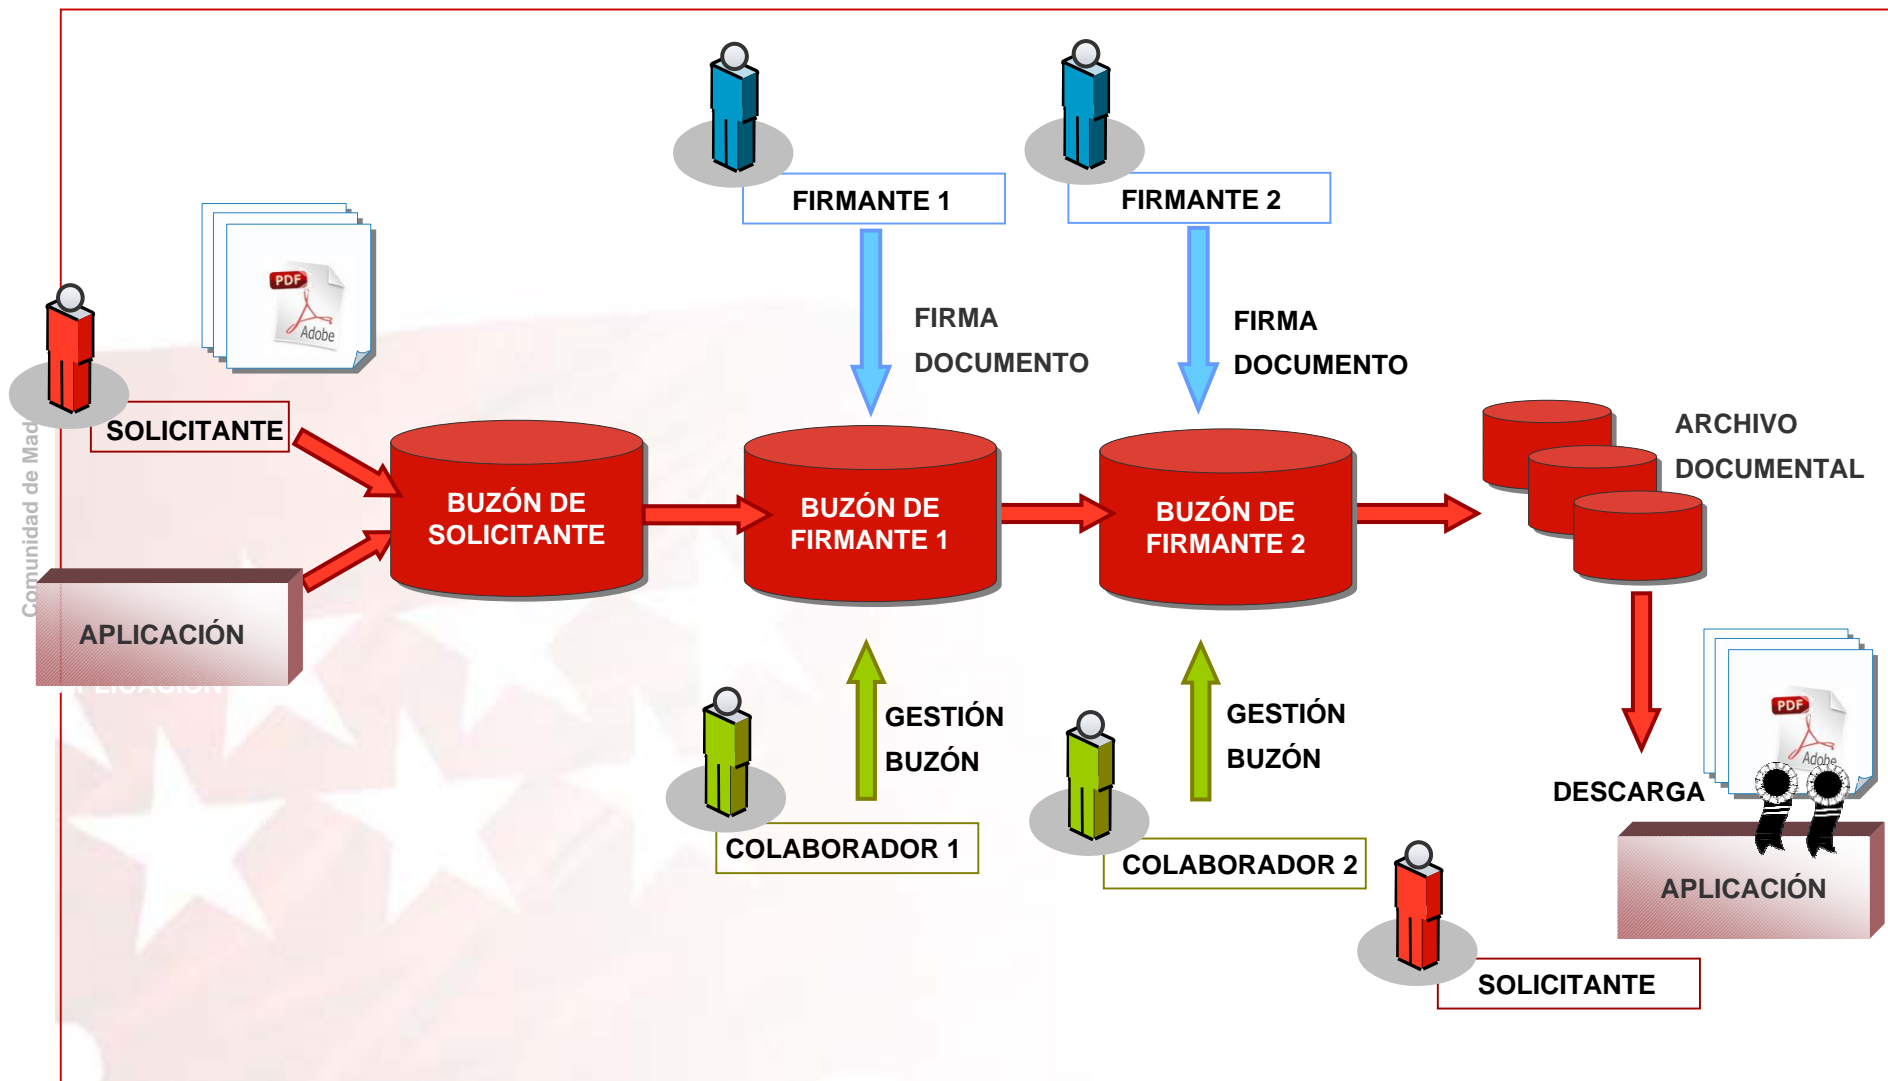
FIRMANTE 1

FIRMANTE 2

FIRMA DOCUMENTO

FIRMA DOCUMENTO

PDF Adobe

SOLICITANTE

Comunidad de Mad

BUZÓN DE SOLICITANTE

BUZÓN DE FIRMANTE 1

BUZÓN DE FIRMANTE 2

ARCHIVO DOCUMENTAL

APLICACIÓN

GESTIÓN BUZÓN

GESTIÓN BUZÓN

PDF Adobe

DESCARGA

COLABORADOR 1

COLABORADOR 2

APLICACIÓN

SOLICITANTE